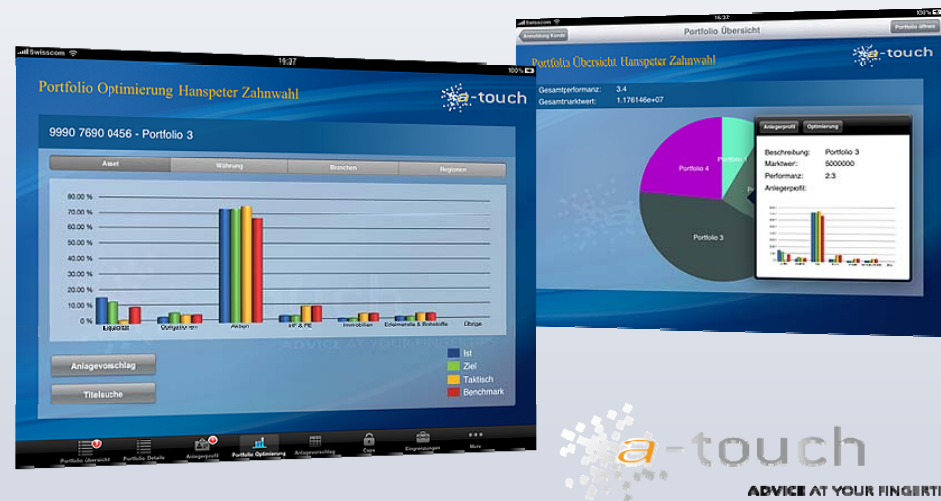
Swisscom 16:37 100%

Portfolio Optimierung Hanspeter Zahnwahl

a-touch

9990 7690 0456 - Portfolio 3

Asset | Währung | Branchen | Regionen

80.00 %
70.00 %
60.00 %
50.00 %
40.00 %
30.00 %
20.00 %
10.00 %
0 %

Liquidität | Obligationen | Aktien | HF & PE | Immobilien | Edelmetalle & Rohstoffe | Übrige

Anlagevorschlag

Titelsuche

Ist
Ziel
Taktisch
Benchmark

Portfolio Übersicht | Portfolio Details | Anlegerprofil | Portfolio Optimierung | Anlagevorschlag | Caps | Eingrenzungen | More

Swisscom 16:37

Anmeldung Kunde | Portfolio Übersicht | Portfolio öffnen

Portfolio Übersicht Hanspeter Zahnwahl

a-touch

Gesamtperformanz: 3.4
Gesamtmarktwert: 1.176146e+07

Portfolio 4
Portfolio 1
Portfolio 3

Anlegerprofil | Optimierung

Beschreibung: Portfolio 3
Marktwer: 5000000
Performanz: 2.3
Anlegerpofil:

a-touch

ADVICE AT YOUR FINGERT